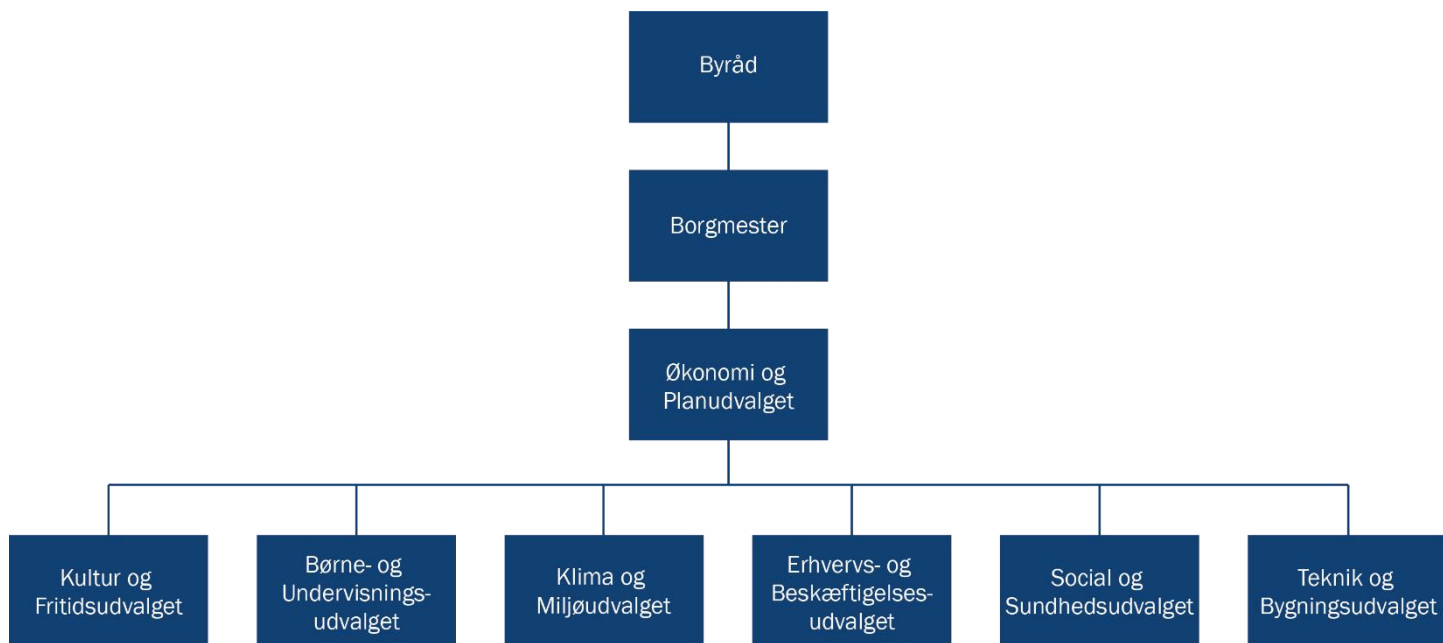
Byråd

Borgmester

Økonomi og Planudvalget

Kultur og Fritidsudvalget

Børne- og Undervisningsudvalget

Klima og Miljøudvalget

Erhvervs- og Beskæftigelsesudvalget

Social og Sundhedsudvalget

Teknik og Bygningsudvalget